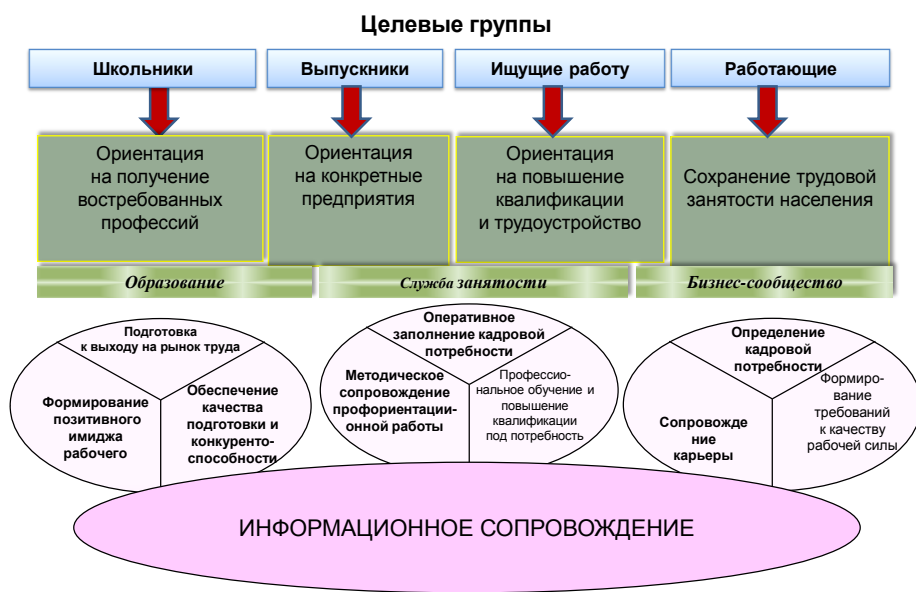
Целевые группы

Школьники

Выпускники

Ищущие работу

Работающие

Ориентация на получение востребованных профессий

Ориентация на конкретные предприятия

Ориентация на повышение квалификации и трудоустройство

Сохранение трудовой занятости населения

Образование

Служба занятости

Бизнес-сообщество

Подготовка к выходу на рынок труда

Формирование позитивного имиджа рабочего

Обеспечение качества подготовки и конкурентоспособности

Оперативное заполнение кадровой потребности

Методическое сопровождение профориентационной работы

Профессиональное обучение и повышение квалификации под потребность

Определение кадровой потребности

Сопровождение карьеры

Формирование требований к качеству рабочей силы

ИНФОРМАЦИОННОЕ СОПРОВОЖДЕНИЕ